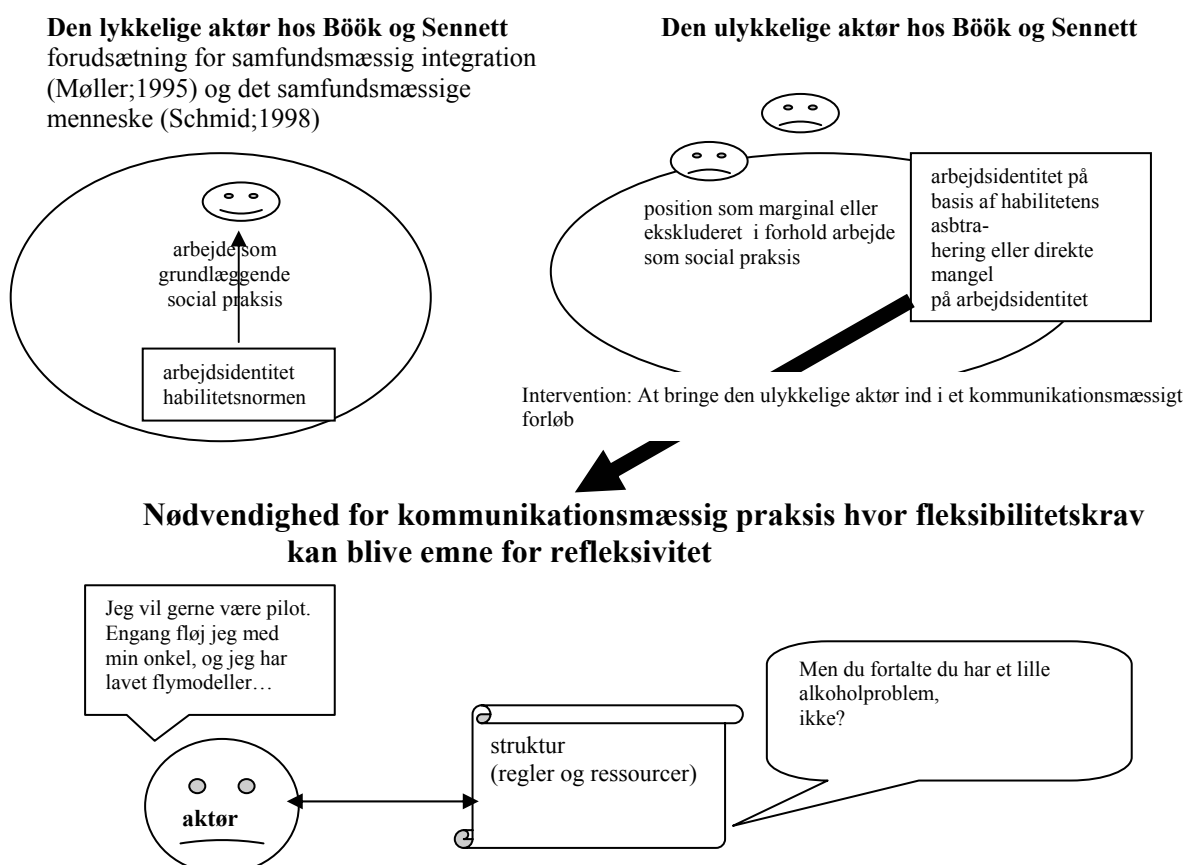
**Den lykkelige aktør hos Böök og Sennett**
forudsætning for samfundsmæssig integration (Møller;1995) og det samfundsmæssige menneske (Schmid;1998)

arbejde som grundlæggende social praksis

arbejdsidentitet
habilitetsnormen

**Den ulykkelige aktør hos Böök og Sennett**

position som marginal eller ekskluderet i forhold arbejde som social praksis

arbejdsidentitet på basis af habilitetens asbtrahering eller direkte mangel på arbejdsidentitet

Intervention: At bringe den ulykkelige aktør ind i et kommunikationsmæssigt forløb

**Nødvendighed for kommunikationsmæssig praksis hvor fleksibilitetskrav kan blive emne for refleksivitet**

Jeg vil gerne være pilot. Engang fløj jeg med min onkel, og jeg har lavet flymodeller…

aktør

struktur
(regler og ressourcer)

Men du fortalte du har et lille alkoholproblem,
ikke?